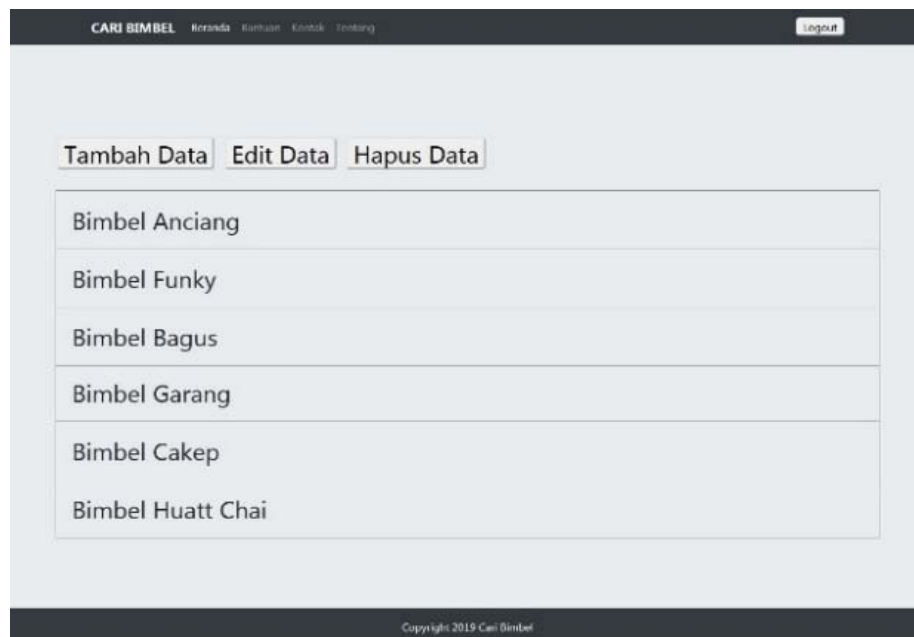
CARI BIMBEL Beranda Bantuan Kontak Tentang

Logout

Tambah Data Edit Data Hapus Data

Bimbel Anciang

Bimbel Funky

Bimbel Bagus

Bimbel Garang

Bimbel Cakep

Bimbel Huatt Chai

Copyright 2019 Cari Bimbel